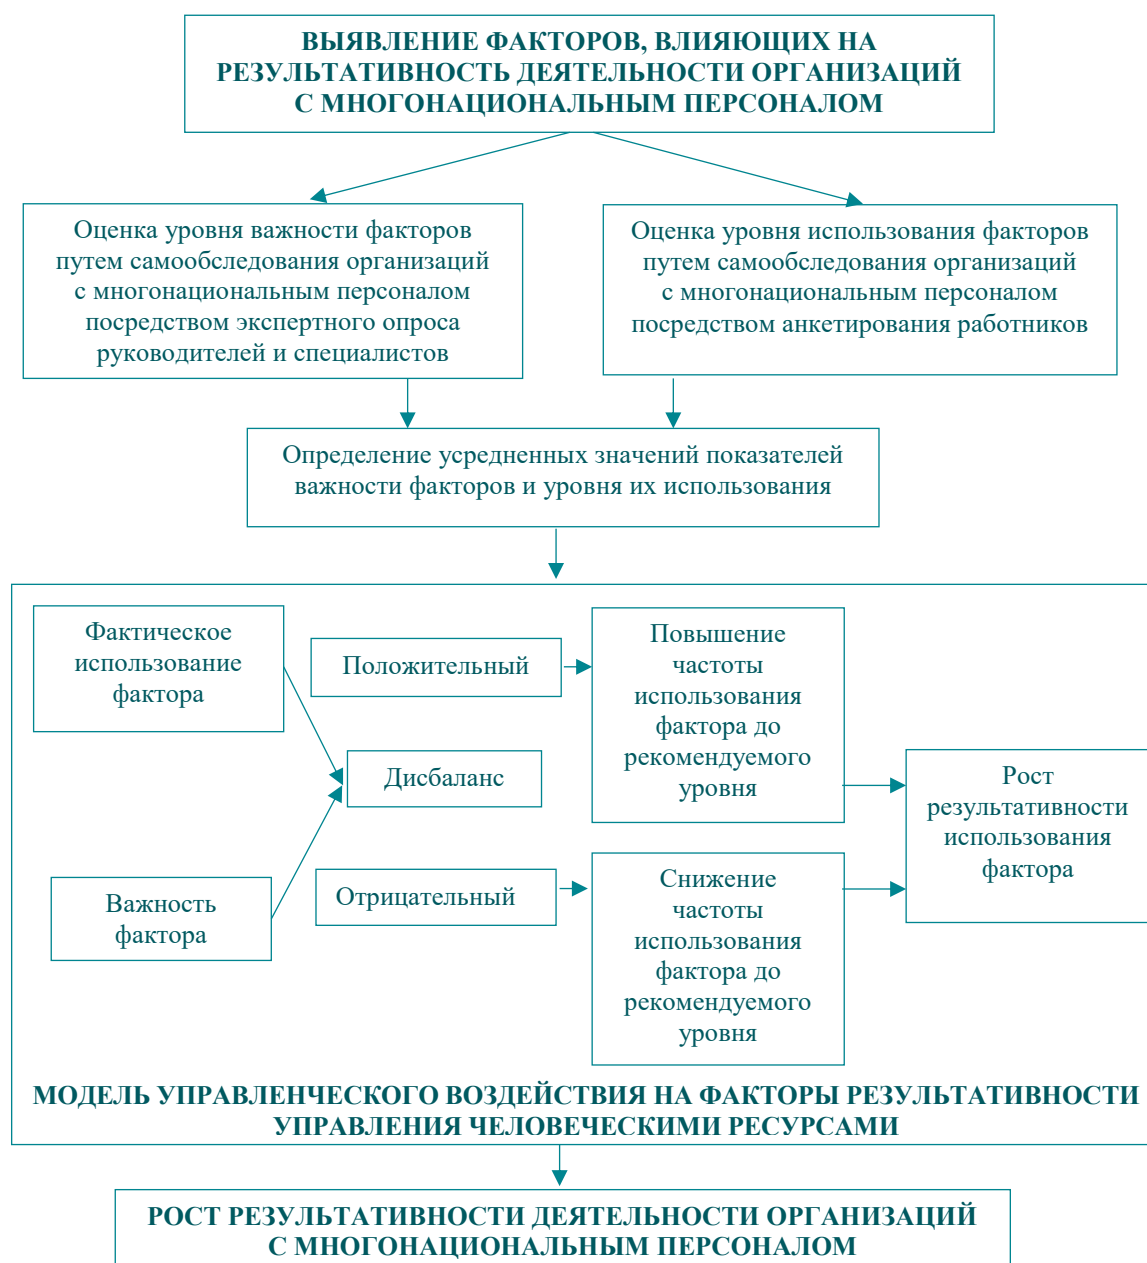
ВЫЯВЛЕНИЕ ФАКТОРОВ, ВЛИЯЮЩИХ НА РЕЗУЛЬТАТИВНОСТЬ ДЕЯТЕЛЬНОСТИ ОРГАНИЗАЦИЙ С МНОГОНАЦИОНАЛЬНЫМ ПЕРСОНАЛОМ

Оценка уровня важности факторов путем самообследования организаций с многонациональным персоналом посредством экспертного опроса руководителей и специалистов

Оценка уровня использования факторов путем самообследования организаций с многонациональным персоналом посредством анкетирования работников

Определение усредненных значений показателей важности факторов и уровня их использования

Фактическое использование фактора

Положительный

Повышение частоты использования фактора до рекомендуемого уровня

Дисбаланс

Рост результативности использования фактора

Важность фактора

Отрицательный

Снижение частоты использования фактора до рекомендуемого уровня

МОДЕЛЬ УПРАВЛЕНЧЕСКОГО ВОЗДЕЙСТВИЯ НА ФАКТОРЫ РЕЗУЛЬТАТИВНОСТИ УПРАВЛЕНИЯ ЧЕЛОВЕЧЕСКИМИ РЕСУРСАМИ

РОСТ РЕЗУЛЬТАТИВНОСТИ ДЕЯТЕЛЬНОСТИ ОРГАНИЗАЦИЙ С МНОГОНАЦИОНАЛЬНЫМ ПЕРСОНАЛОМ